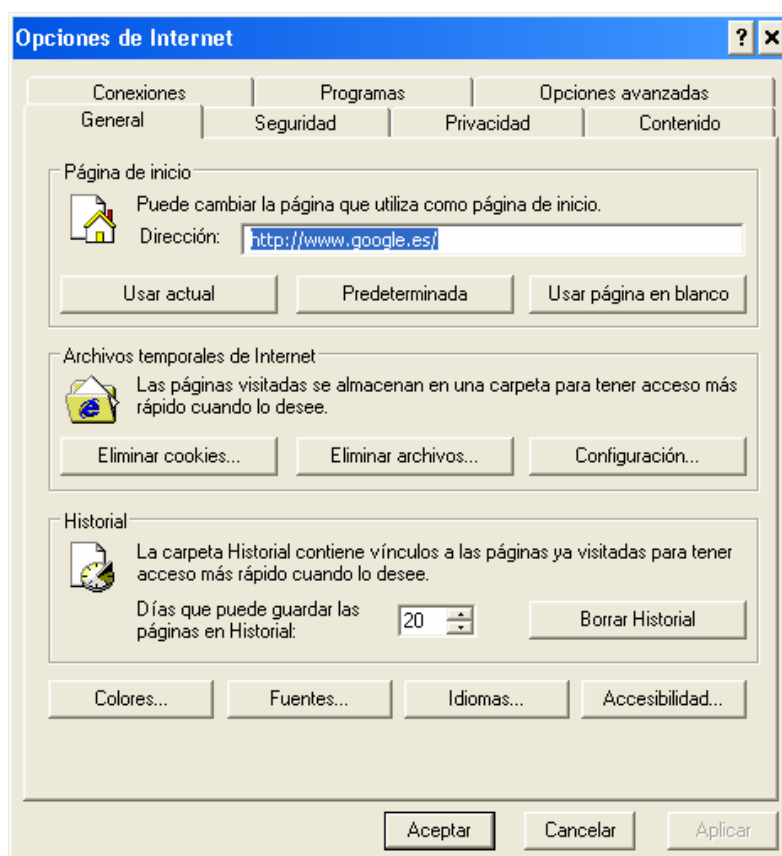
Opciones de Internet ? ×

Conexiones | Programas | Opciones avanzadas
General | Seguridad | Privacidad | Contenido

Página de inicio
Puede cambiar la página que utiliza como página de inicio.
Dirección: http://www.google.es/
Usar actual | Predeterminada | Usar página en blanco

Archivos temporales de Internet
Las páginas visitadas se almacenan en una carpeta para tener acceso más rápido cuando lo desee.
Eliminar cookies... | Eliminar archivos... | Configuración...

Historial
La carpeta Historial contiene vínculos a las páginas ya visitadas para tener acceso más rápido cuando lo desee.
Días que puede guardar las páginas en Historial: 20
Borrar Historial

Colores... | Fuentes... | Idiomas... | Accesibilidad...

Aceptar | Cancelar | Aplicar